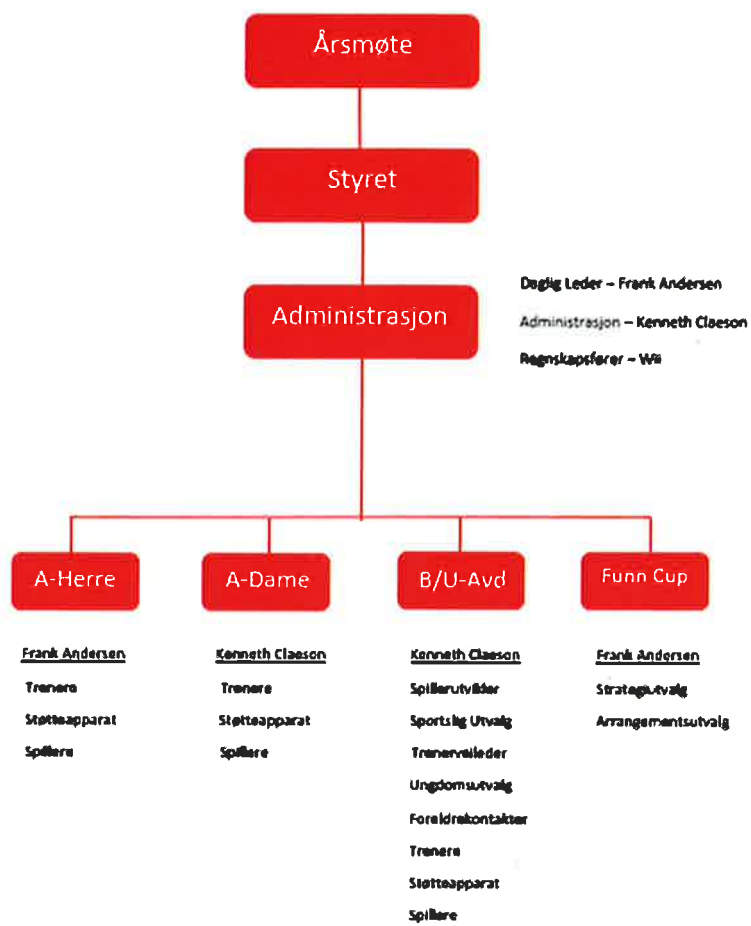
Årsmøte

Styret

Administrasjon

Daglig Leder – Frank Andersen

Administrasjon – Kenneth Claeson

Regnskapsfører – Wit

A-Herre

A-Dame

B/U-Avd

Funn Cup

Frank Andersen
Trenere
Støtteapparat
Spillere

Kenneth Claeson
Trenere
Støtteapparat
Spillere

Kenneth Claeson
Spillerutvikler
Sportslig Utvalg
Trenerveileder
Ungdomsutvalg
Foreldrekontakter
Trenere
Støtteapparat
Spillere

Frank Andersen
Strategiutvalg
Arrangementsutvalg